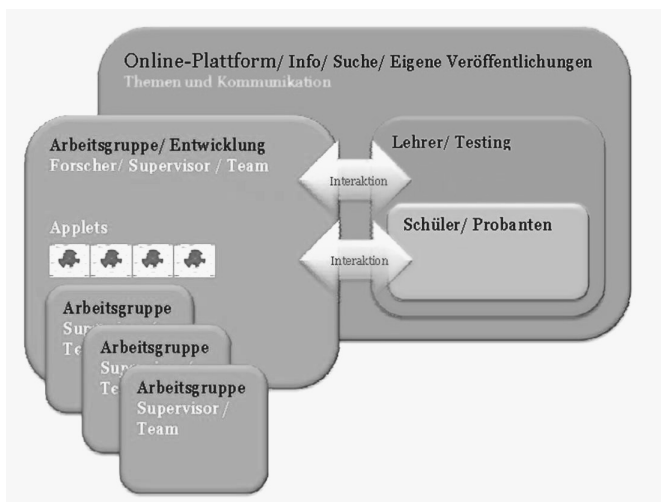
Online-Plattform/ Info/ Suche/ Eigene Veröffentlichungen
Themen und Kommunikation

Arbeitsgruppe/ Entwicklung
Forscher/ Supervisor / Team

Applets

Arbeitsgruppe
Sup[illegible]
Te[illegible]

Arbeitsgruppe
Sup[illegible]
Te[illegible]

Arbeitsgruppe
Supervisor /
Team

Interaktion

Interaktion

Lehrer/ Testing

Schüler/ Probanten